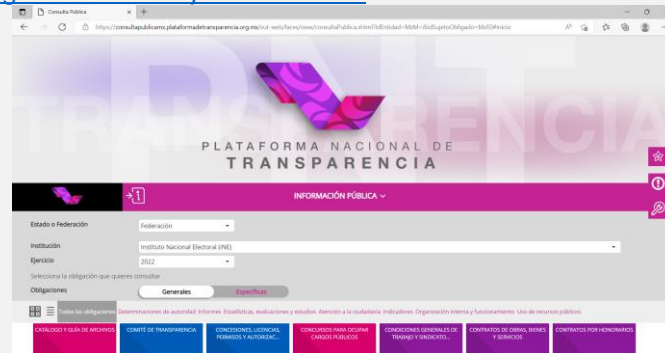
Consulta Pública

https://consultapublicamx.plataformadetransparencia.org.mx/vut-web/faces/view/consultaPublica.xhtml?idEntidad=MzM=&idSujetoObligado=MzE0#inicio

PLATAFORMA NACIONAL DE
TRANSPARENCIA

INFORMACIÓN PÚBLICA

Estado o Federación
Federación

Institución
Instituto Nacional Electoral (INE)

Ejercicio
2022

Selecciona la obligación que quieres consultar

Obligaciones
Generales
Específicas

Todas las obligaciones Determinaciones de autoridad Informes Estadísticas, evaluaciones y estudios Atención a la ciudadanía Indicadores Organización interna y funcionamiento Uso de recursos públicos

CATÁLOGO Y GUÍA DE ARCHIVOS
COMITÉ DE TRANSPARENCIA
CONCESIONES, LICENCIAS, PERMISOS Y AUTORIZAC...
CONCURSOS PARA OCUPAR CARGOS PÚBLICOS
CONDICIONES GENERALES DE TRABAJO Y SINDICATO...
CONTRATOS DE OBRAS, BIENES Y SERVICIOS
CONTRATOS POR HONORARIOS